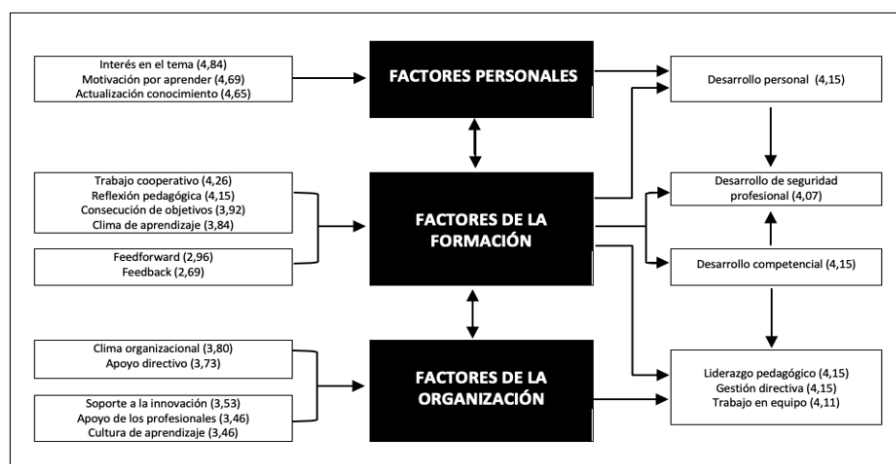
Interés en el tema (4,84)
Motivación por aprender (4,69)
Actualización conocimiento (4,65)

FACTORES PERSONALES

Desarrollo personal (4,15)

Trabajo cooperativo (4,26)
Reflexión pedagógica (4,15)
Consecución de objetivos (3,92)
Clima de aprendizaje (3,84)

Feedforward (2,96)
Feedback (2,69)

FACTORES DE LA FORMACIÓN

Desarrollo de seguridad profesional (4,07)

Desarrollo competencial (4,15)

Clima organizacional (3,80)
Apoyo directivo (3,73)

Soporte a la innovación (3,53)
Apoyo de los profesionales (3,46)
Cultura de aprendizaje (3,46)

FACTORES DE LA ORGANIZACIÓN

Liderazgo pedagógico (4,15)
Gestión directiva (4,15)
Trabajo en equipo (4,11)